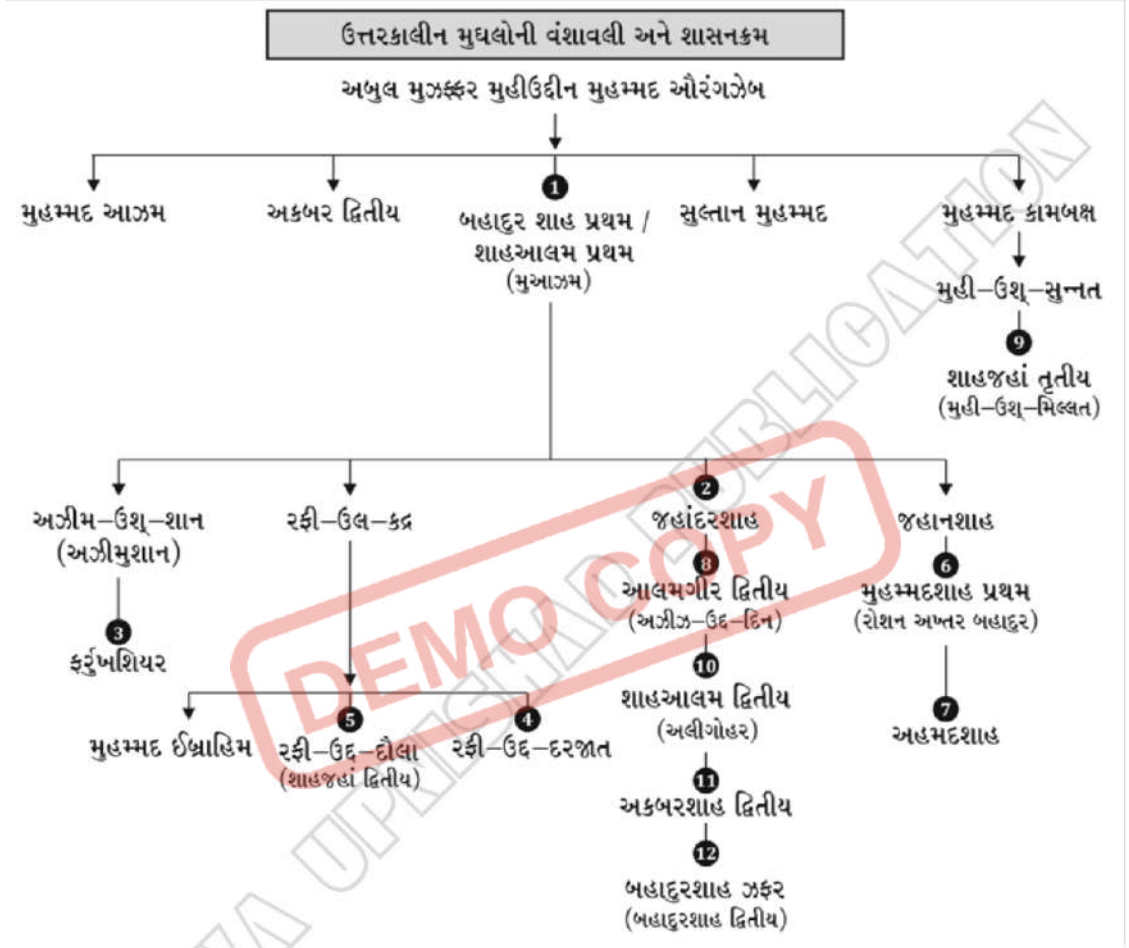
ઉત્તરકાલીન મુઘલોની વંશાવલી અને શાસનક્રમ

અબુલ મુઝફ્ફર મુહીઉદીન મુહમ્મદ ઔરંગઝેબ

મુહમ્મદ આઝમ

અકબર દ્વિતીય

1
બહાદુર શાહ પ્રથમ / શાહઆલમ પ્રથમ
(મુઆઝમ)

સુલ્તાન મુહમ્મદ

મુહમ્મદ કામબક્ષ

મુહી–ઉશ્–સુન્નત

9
શાહજહાં તૃતીય
(મુહી–ઉશ્–મિલ્લત)

અઝીમ–ઉશ્–શાન
(અઝીમુશાન)

3
ફર્રુખશિયર

રફી–ઉલ–કદ્ર

મુહમ્મદ ઈબ્રાહિમ

5
રફી–ઉદ્–દૌલા
(શાહજહાં દ્વિતીય)

4
રફી–ઉદ્–દરજાત

2
જહાંદરશાહ

8
આલમગીર દ્વિતીય
(અઝીઝ–ઉદ્–દિન)

10
શાહઆલમ દ્વિતીય
(અલીગોહર)

11
અકબરશાહ દ્વિતીય

12
બહાદુરશાહ ઝફર
(બહાદુરશાહ દ્વિતીય)

જહાનશાહ

6
મુહમ્મદશાહ પ્રથમ
(રોશન અખ્તર બહાદુર)

7
અહમદશાહ

DEMO COPY

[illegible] UPNISHAD PUBLICATION